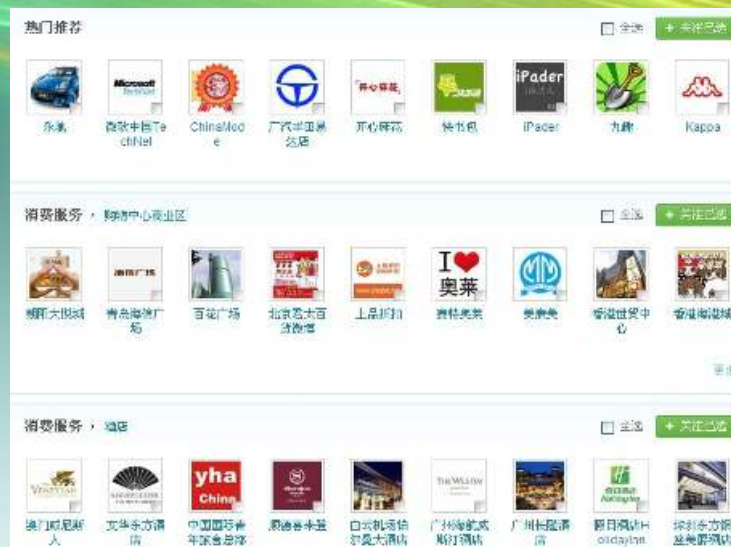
热门推荐

全选 + 关注已选

Microsoft TechNet

开心驿站

iPader

yha China

I ❤ 奥莱

THE WESTIN

丰田 ChinaMode 广汽丰田 4S店 开心驿站 快书包 iPader 九游 Kappa

Microsoft TechNet 微软中国TechNet

消费服务 › 购物中心商业区

全选 + 关注已选

朝阳大悦城 青岛海信广场 百货广场 北京蓝太百货微博 上品折扣 奥特莱斯 奥莱奥 香港世贸中心 香港海港城

更多

消费服务 › 酒店

全选 + 关注已选

澳门威尼斯人 文华东方酒店 中国国际青年旅舍总部 凯宾斯基酒店 白云机场铂尔曼大酒店 广州海航威斯汀酒店 广州长隆酒店 假日酒店Holidayinn 深圳东方银座美爵酒店